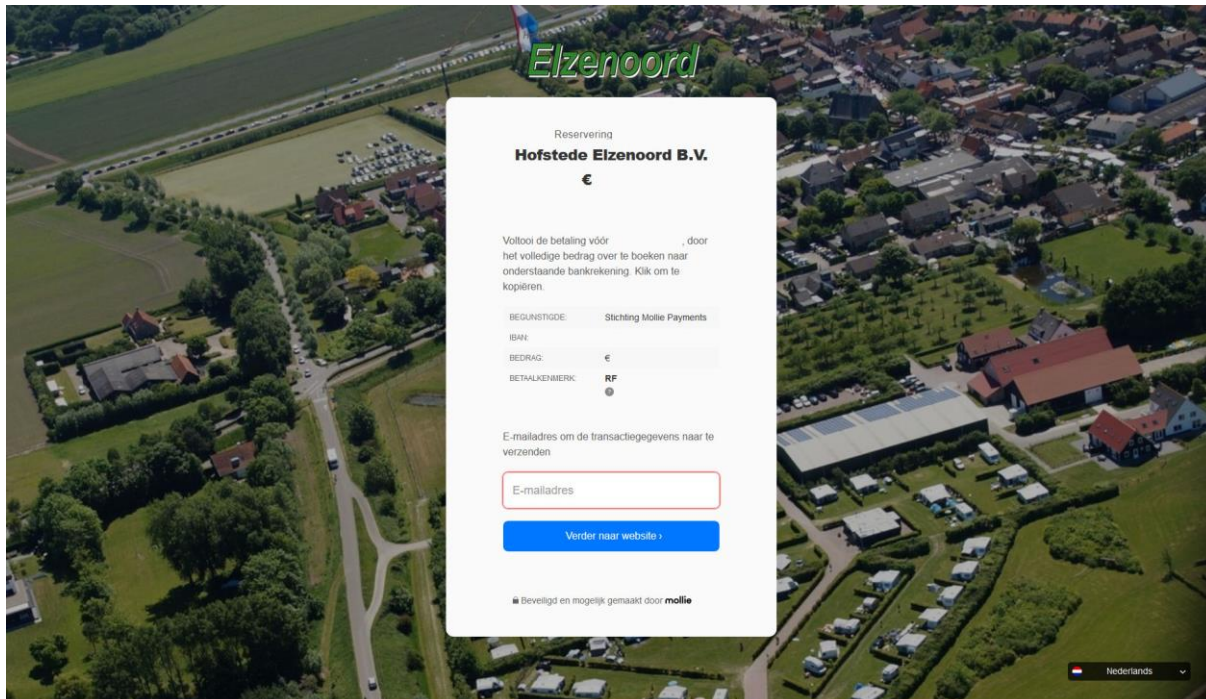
Elzenoord

Reservering
Hofstede Elzenoord B.V.
€

Voltooi de betaling vóór , door het volledige bedrag over te boeken naar onderstaande bankrekening. Klik om te kopiëren.

| | |
|---|---|
| BEGUNSTIGDE: | Stichting Mollie Payments |
| IBAN: | |
| BEDRAG: | € |
| BETAALKENMERK: | RF |

E-mailadres om de transactiegegevens naar te verzenden

E-mailadres

Verder naar website ›

Beveiligd en mogelijk gemaakt door mollie

Nederlands